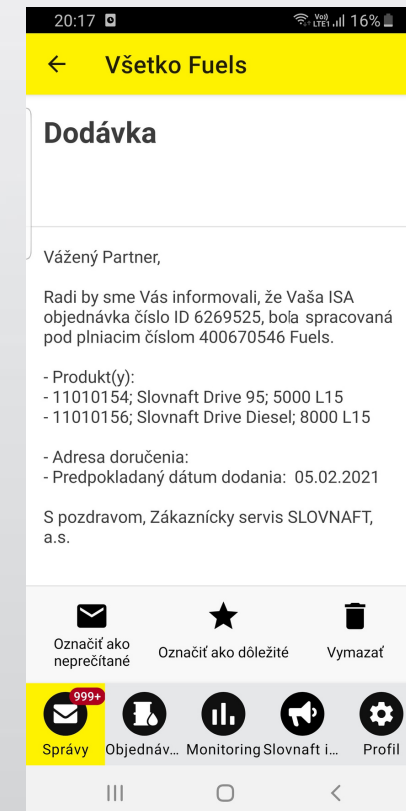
20:17 Vo) LTE1 16%

← Všetko Fuels

Dodávka

Vážený Partner,

Radi by sme Vás informovali, že Vaša ISA objednávka číslo ID 6269525, bo|a spracovaná pod plniacim číslom 400670546 Fuels.

- Produkt(y):
- 11010154; Slovnaft Drive 95; 5000 L15
- 11010156; Slovnaft Drive Diesel; 8000 L15

- Adresa doručenia:
- Predpokladaný dátum dodania: 05.02.2021

S pozdravom, Zákaznícky servis SLOVNAFT, a.s.

Označiť ako neprečítané
Označiť ako dôležité
Vymazať

999+
Správy
Objednáv...
Monitoring
Slovnaft i...
Profil